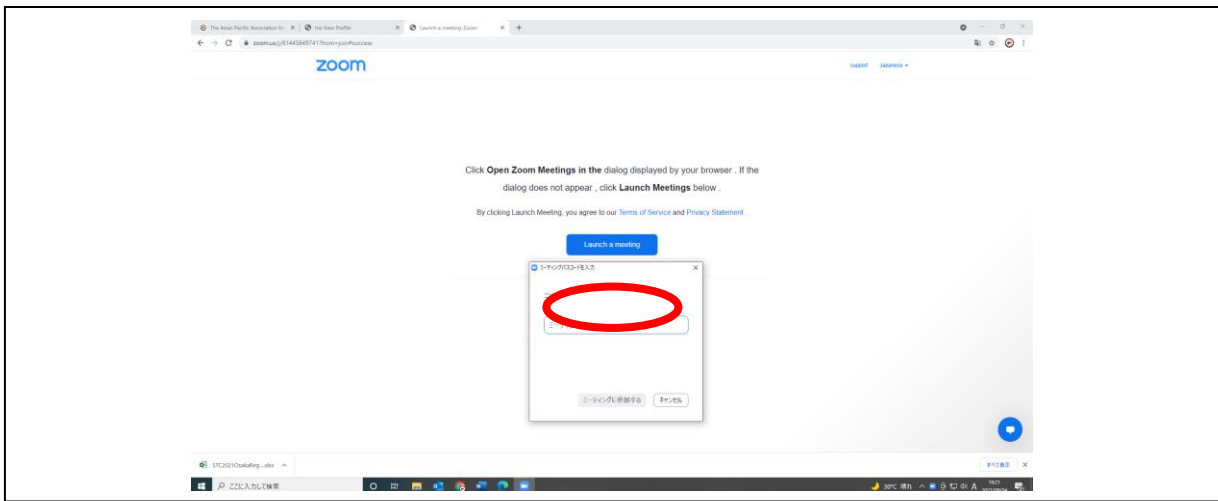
The Asian Pacific Association fo ×
Iris View Profile ×
Launch a meeting-Zoom ×
+

zoom.us/j/81445849741?from=join#success

zoom

Support Japanese ▾

Click **Open Zoom Meetings in the** dialog displayed by your browser . If the dialog does not appear , click **Launch Meetings** below .

By clicking Launch Meeting, you agree to our Terms of Service and Privacy Statement.

Launch a meeting

ミーティングパスコードを入力 ×

ミーティングに参加する
キャンセル

STC2021OsakaReg....xlsx ^

すべて表示 ×

ここに入力して検索

30°C 晴れ